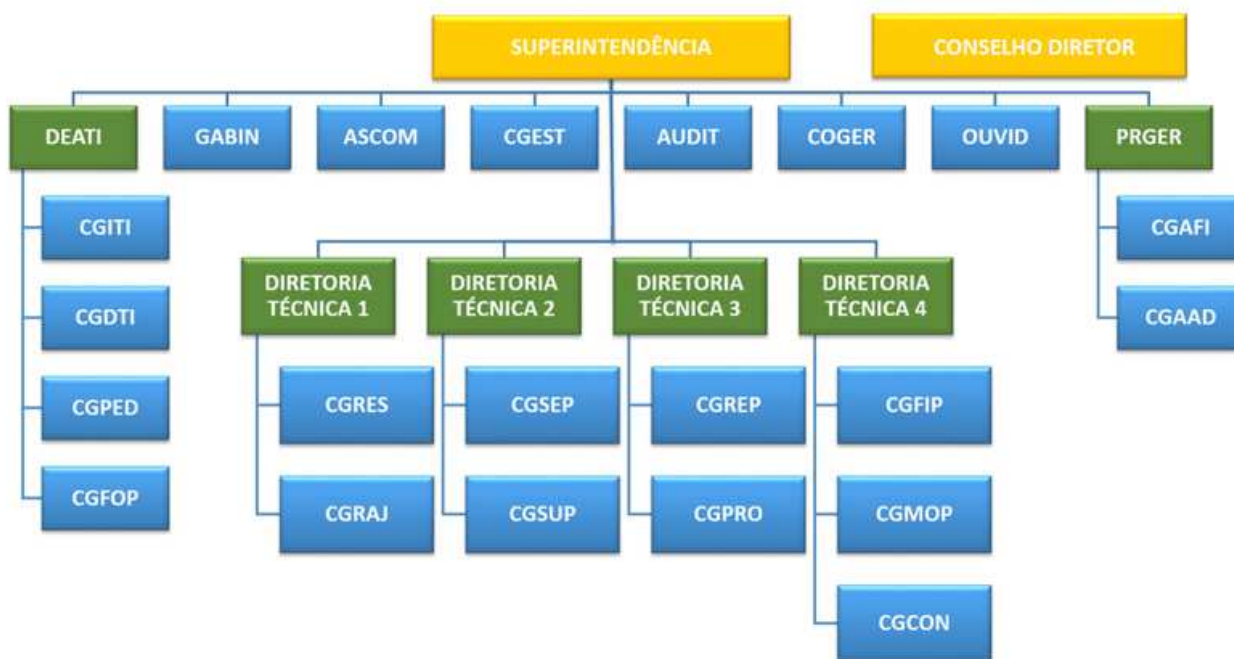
SUPERINTENDÊNCIA

CONSELHO DIRETOR

DEATI

GABIN

ASCOM

CGEST

AUDIT

COGER

OUVID

PRGER

CGITI

CGDTI

CGPED

CGFOP

DIRETORIA TÉCNICA 1

CGRES

CGRAJ

DIRETORIA TÉCNICA 2

CGSEP

CGSUP

DIRETORIA TÉCNICA 3

CGREP

CGPRO

DIRETORIA TÉCNICA 4

CGFIP

CGMOP

CGCON

CGAFI

CGAAD